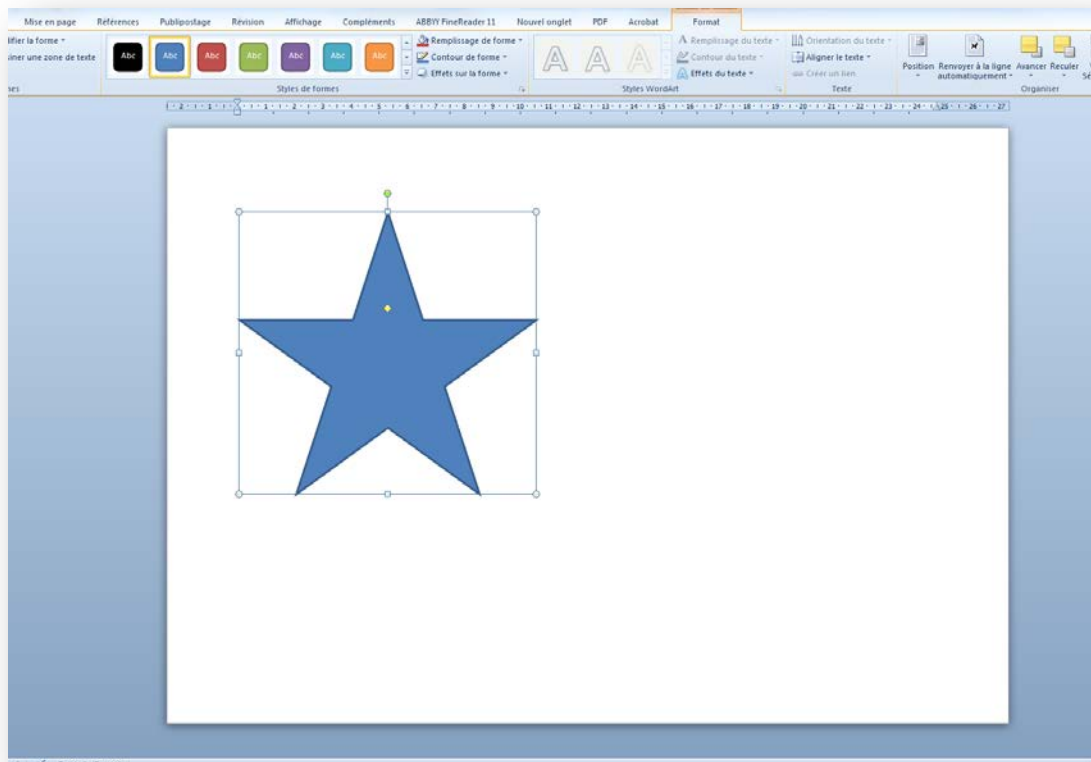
Mise en page Références Publipostage Révision Affichage Compléments ABBYY FineReader 11 Nouvel onglet PDF Acrobat Format

ifier la forme
iner une zone de texte
es

Abc Abc Abc Abc Abc Abc Abc

Remplissage de forme
Contour de forme
Effets sur la forme

Styles de formes

A A A

Remplissage du texte
Contour du texte
Effets du texte

Styles WordArt

Orientation du texte
Aligner le texte
Créer un lien

Texte

Position
Renvoyer à la ligne automatiquement
Avancer
Reculer
Sé

Organiser

1 · 2 · 1 · 1 · 1 · 1 · 2 · 3 · 4 · 5 · 6 · 7 · 8 · 9 · 10 · 11 · 12 · 13 · 14 · 15 · 16 · 17 · 18 · 19 · 20 · 21 · 22 · 23 · 24 · 25 · 26 · 27